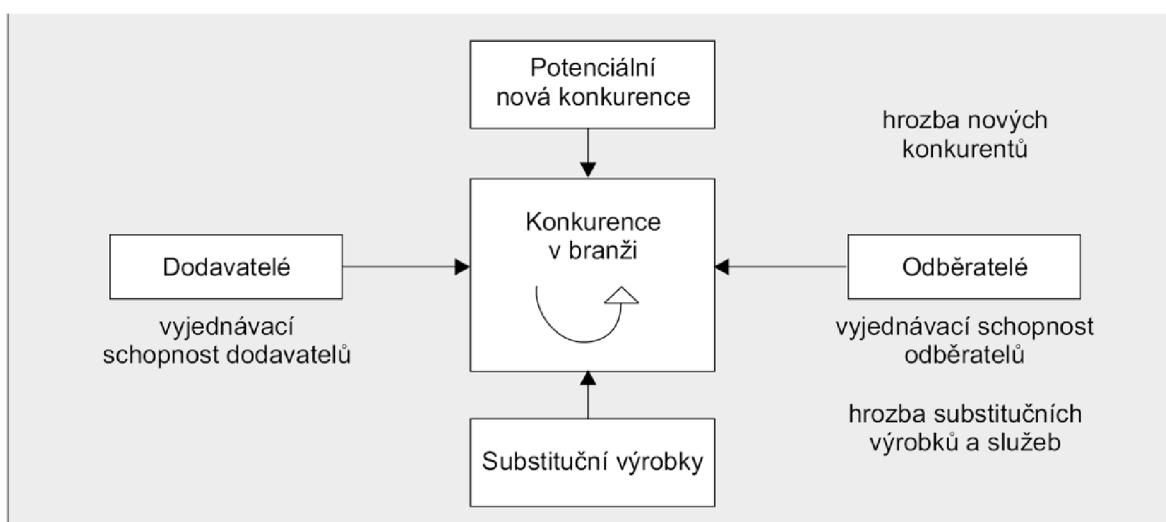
Potenciální nová konkurence

hrozba nových konkurentů

Dodavatelé

Konkurence v branži

Odběratelé

vyjednávací schopnost dodavatelů

vyjednávací schopnost odběratelů

hrozba substitučních výrobků a služeb

Substituční výrobky